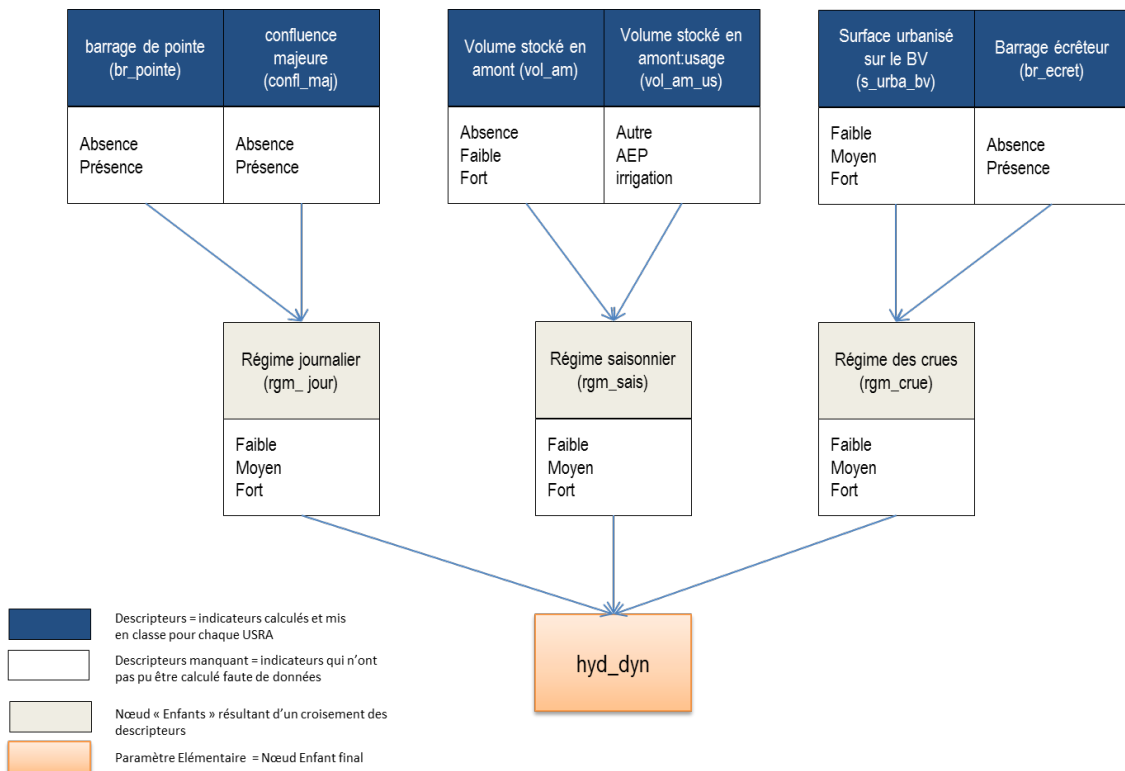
barrage de pointe (br_pointe)

Absence
Présence

confluence majeure (confl_maj)

Absence
Présence

Volume stocké en amont (vol_am)

Absence
Faible
Fort

Volume stocké en amont:usage (vol_am_us)

Autre
AEP
irrigation

Surface urbanisé sur le BV (s_urba_bv)

Faible
Moyen
Fort

Barrage écrêteur (br_ecret)

Absence
Présence

Régime journalier (rgm_ jour)

Faible
Moyen
Fort

Régime saisonnier (rgm_sais)

Faible
Moyen
Fort

Régime des crues (rgm_crue)

Faible
Moyen
Fort

hyd_dyn

Descripteurs = indicateurs calculés et mis en classe pour chaque USRA

Descripteurs manquant = indicateurs qui n'ont pas pu être calculé faute de données

Nœud « Enfants » résultant d'un croisement des descripteurs

Paramètre Elémentaire = Nœud Enfant final